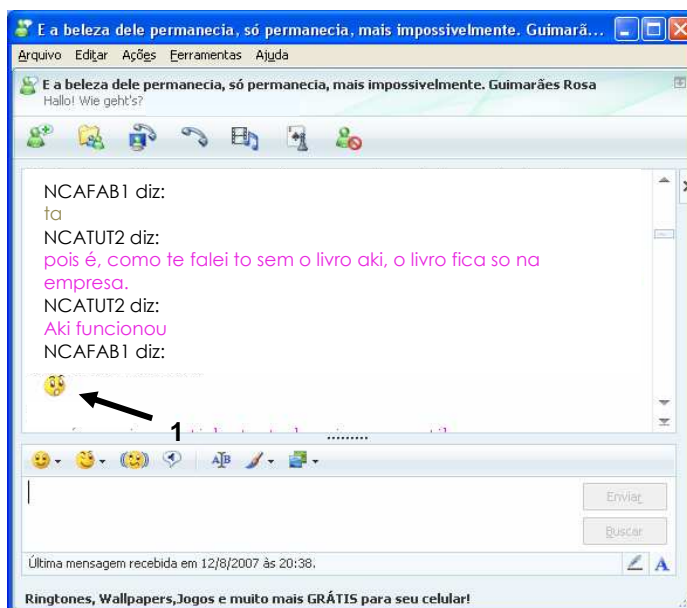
E a beleza dele permanecia, só permanecia, mais impossivelmente. Guimarã...

Arquivo Editar Ações Ferramentas Ajuda

E a beleza dele permanecia, só permanecia, mais impossivelmente. Guimarães Rosa
Hallo! Wie geht's?

NCAFAB1 diz:
ta
NCATUT2 diz:
pois é, como te falei to sem o livro aki, o livro fica so na empresa.
NCATUT2 diz:
Aki funcionou
NCAFAB1 diz:

1

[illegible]

Enviar

Buscar

Última mensagem recebida em 12/8/2007 às 20:38.

Ringtones, Wallpapers,Jogos e muito mais GRÁTIS para seu celular!